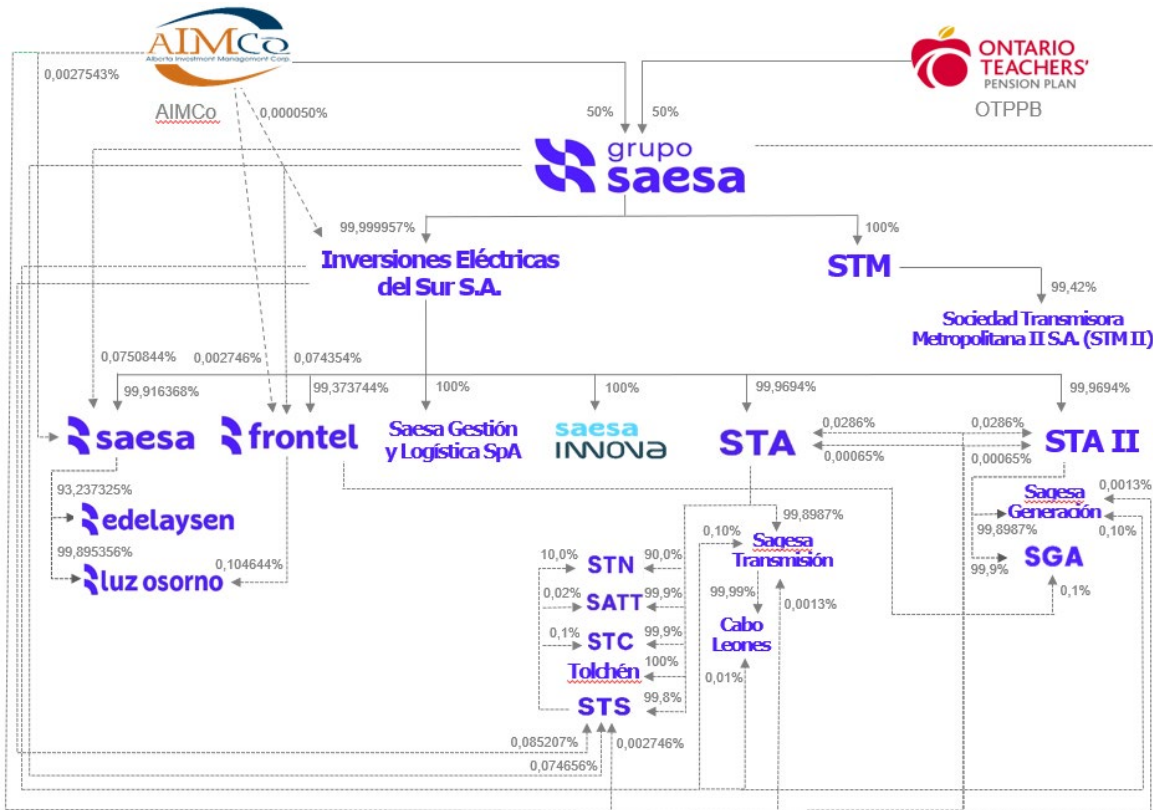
AIMCo
Alberta Investment Management Corp.
AIMCo
0,0027543%
0,000050%
ONTARIO TEACHERS' PENSION PLAN
OTPPB
50%
50%
grupo saesa
99,999957%
100%
Inversiones Eléctricas del Sur S.A.
STM
99,42%
Sociedad Transmisora Metropolitana II S.A. (STM II)
0,0750844%
0,002746%
0,074354%
99,916368%
99,373744%
100%
100%
99,9694%
99,9694%
saesa
frontel
Saesa Gestión y Logística SpA
saesa INNOVA
STA
STA II
0,0286%
0,0286%
0,00065%
0,00065%
93,237325%
edelaysen
99,895356%
luz osorno
0,104644%
99,8987%
0,10%
Sagesa Transmisión
Sagesa Generación
0,0013%
99,8987%
0,10%
SGA
99,9%
0,1%
10,0%
STN
90,0%
0,02%
SATT
99,9%
0,1%
STC
99,9%
Tolchén
100%
STS
99,8%
99,99%
Cabo Leones
0,0013%
0,01%
0,085207%
0,002746%
0,074656%